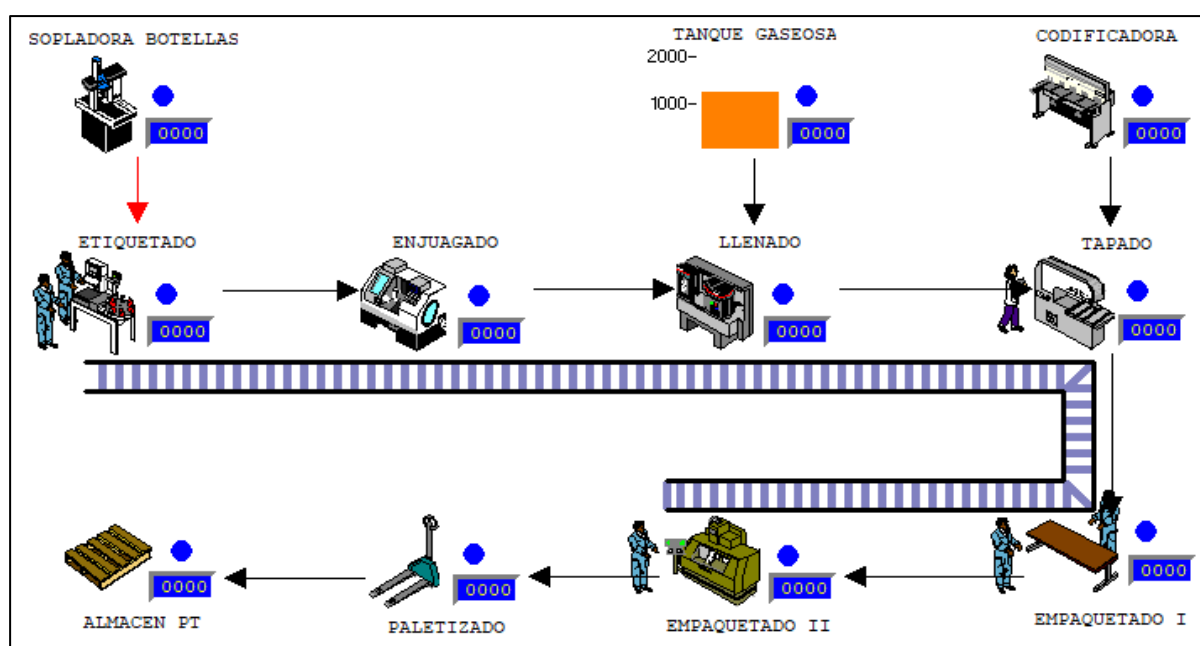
SOPLADORA BOTELLAS

0000

TANQUE GASEOSA

2000-

1000-

0000

CODIFICADORA

0000

ETIQUETADO

0000

ENJUAGADO

0000

LLENADO

0000

TAPADO

0000

0000

ALMACEN PT

0000

PALETIZADO

0000

EMPAQUETADO II

0000

EMPAQUETADO I